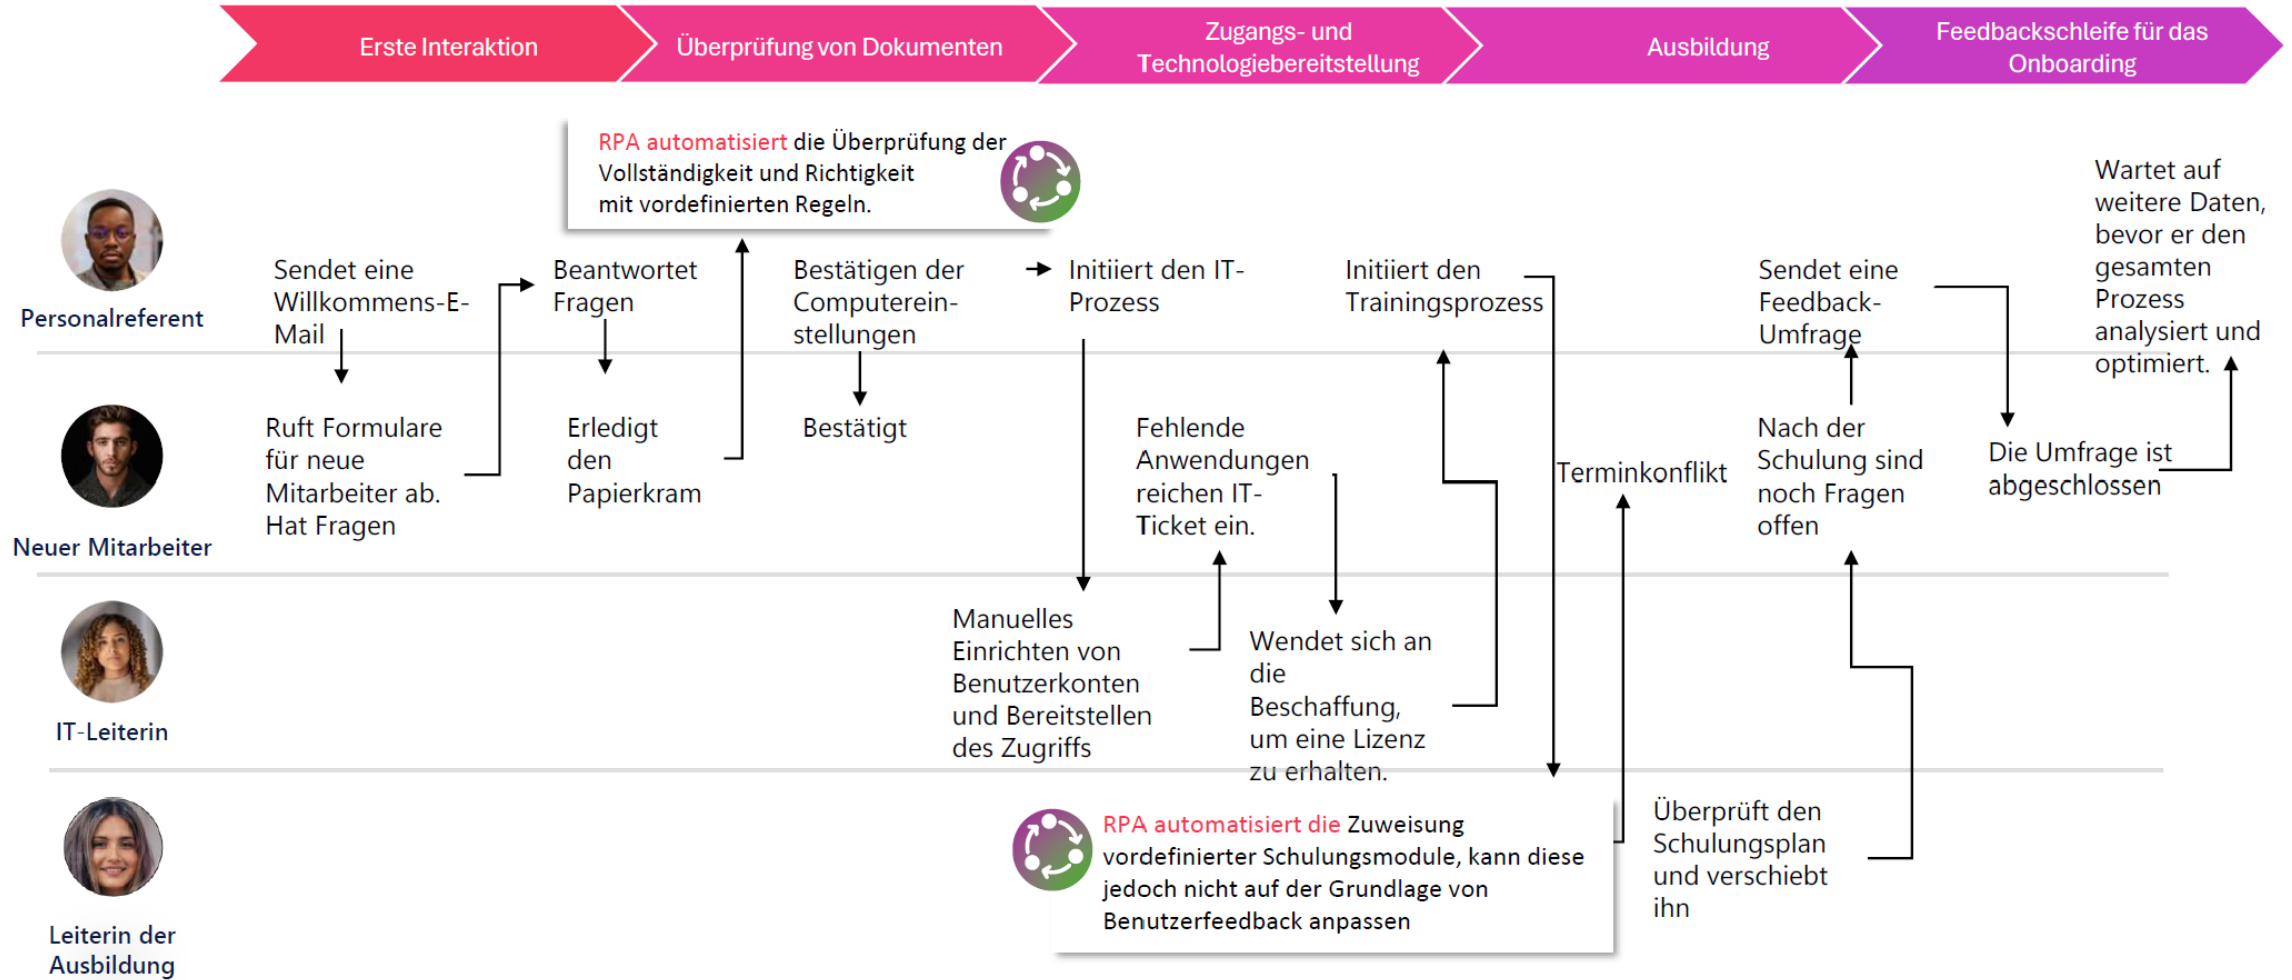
Erste Interaktion

Überprüfung von Dokumenten

Zugangs- und Technologiebereitstellung

Ausbildung

Feedbackschleife für das Onboarding

RPA automatisiert die Überprüfung der Vollständigkeit und Richtigkeit mit vordefinierten Regeln.

Personalreferent

Sendet eine Willkommens-E-Mail

Beantwortet Fragen

Bestätigen der Computereinstellungen

Initiiert den IT-Prozess

Initiiert den Trainingsprozess

Sendet eine Feedback-Umfrage

Wartet auf weitere Daten, bevor er den gesamten Prozess analysiert und optimiert.

Neuer Mitarbeiter

Ruft Formulare für neue Mitarbeiter ab. Hat Fragen

Erledigt den Papierkram

Bestätigt

Fehlende Anwendungen reichen IT-Ticket ein.

Terminkonflikt

Nach der Schulung sind noch Fragen offen

Die Umfrage ist abgeschlossen

IT-Leiterin

Manuelles Einrichten von Benutzerkonten und Bereitstellen des Zugriffs

Wendet sich an die Beschaffung, um eine Lizenz zu erhalten.

Leiterin der Ausbildung

RPA automatisiert die Zuweisung vordefinierter Schulungsmodule, kann diese jedoch nicht auf der Grundlage von Benutzerfeedback anpassen

Überprüft den Schulungsplan und verschiebt ihn